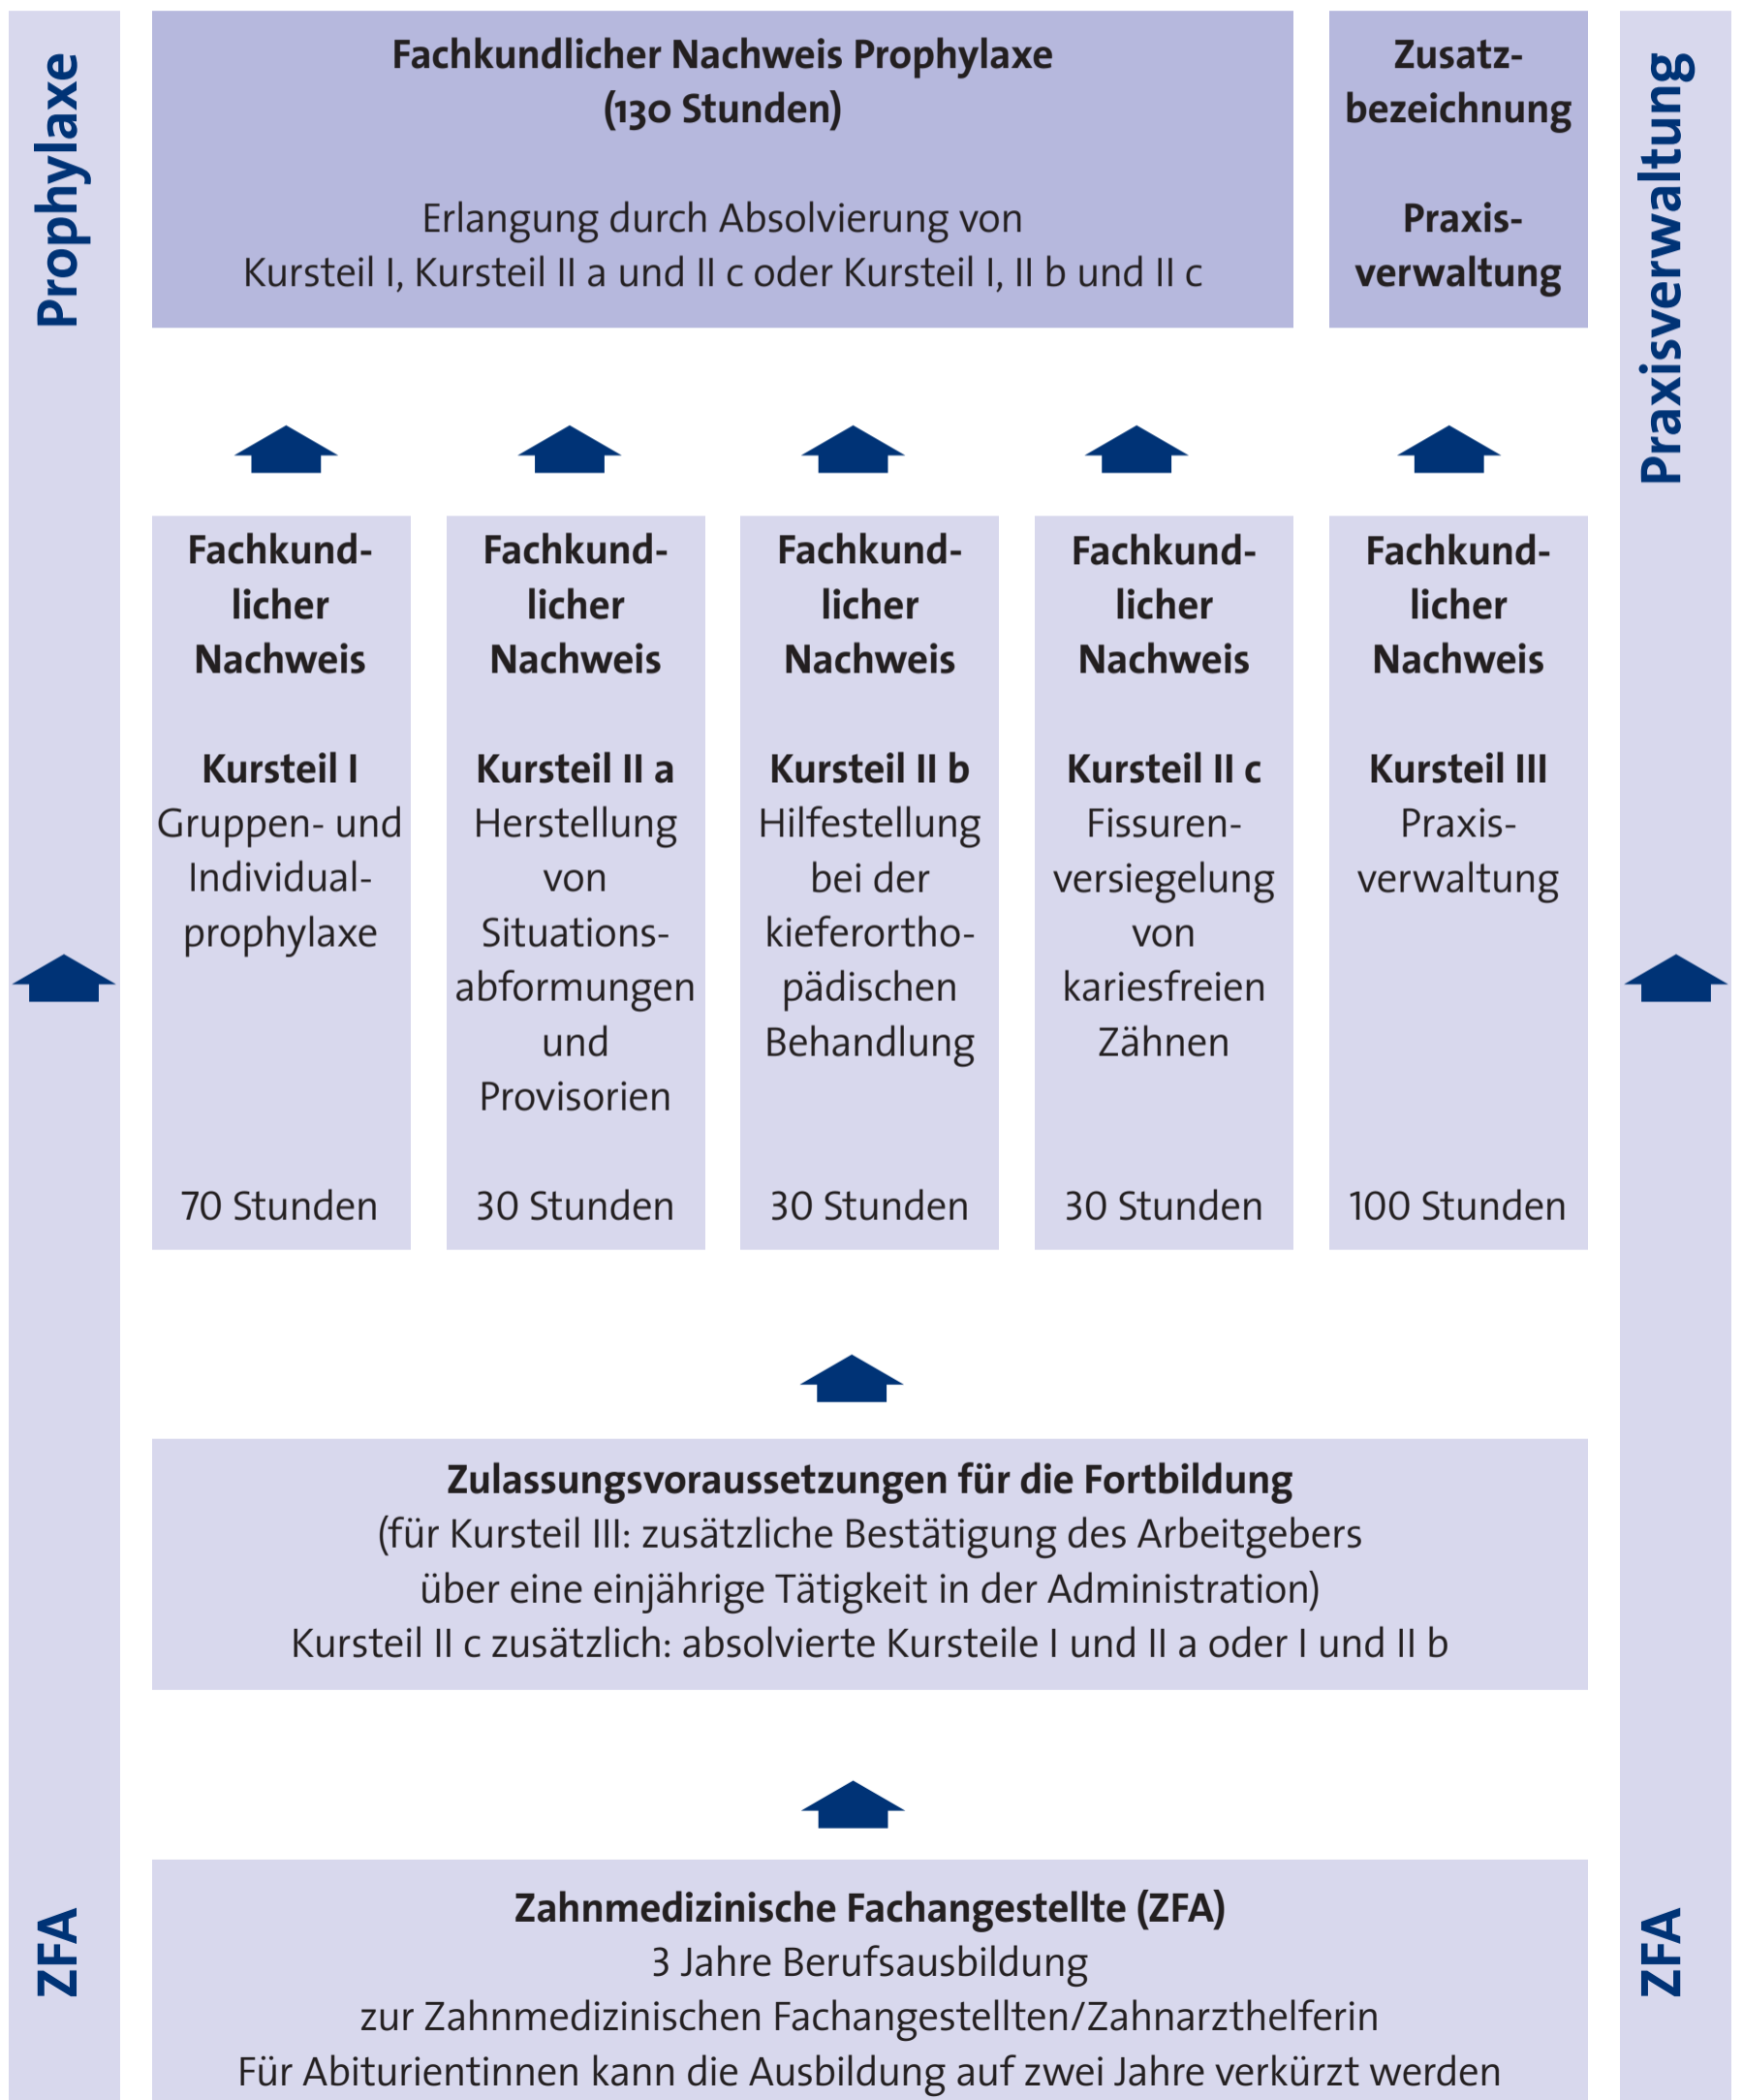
Prophylaxe

Fachkundlicher Nachweis Prophylaxe
(130 Stunden)

Erlangung durch Absolvierung von
Kursteil I, Kursteil II a und II c oder Kursteil I, II b und II c

Zusatzbezeichnung

Praxisverwaltung

Praxisverwaltung

Fachkundlicher Nachweis

Kursteil I
Gruppen- und Individualprophylaxe

70 Stunden

Fachkundlicher Nachweis

Kursteil II a
Herstellung von Situationsabformungen und Provisorien

30 Stunden

Fachkundlicher Nachweis

Kursteil II b
Hilfestellung bei der kieferorthopädischen Behandlung

30 Stunden

Fachkundlicher Nachweis

Kursteil II c
Fissurenversiegelung von kariesfreien Zähnen

30 Stunden

Fachkundlicher Nachweis

Kursteil III
Praxisverwaltung

100 Stunden

Zulassungsvoraussetzungen für die Fortbildung
(für Kursteil III: zusätzliche Bestätigung des Arbeitgebers über eine einjährige Tätigkeit in der Administration)
Kursteil II c zusätzlich: absolvierte Kursteile I und II a oder I und II b

ZFA

Zahnmedizinische Fachangestellte (ZFA)
3 Jahre Berufsausbildung
zur Zahnmedizinischen Fachangestellten/Zahnarzthelferin
Für Abiturientinnen kann die Ausbildung auf zwei Jahre verkürzt werden

ZFA